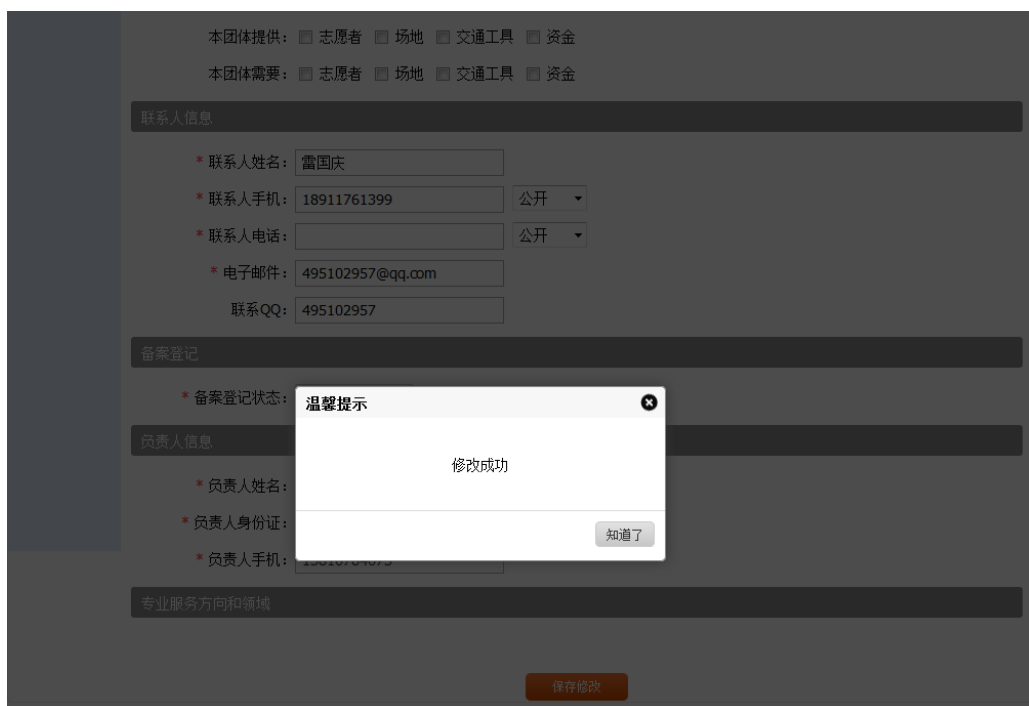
本团体提供： 志愿者 场地 交通工具 资金

本团体需要： 志愿者 场地 交通工具 资金

联系人信息

* 联系人姓名： 雷国庆

* 联系人手机： 18911761399 公开

* 联系人电话： 公开

* 电子邮件： 495102957@qq.com

联系QQ： 495102957

备案登记

* 备案登记状态：

温馨提示

修改成功

知道了

负责人信息

* 负责人姓名：

* 负责人身份证：

* 负责人手机： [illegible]

专业服务方向和领域

保存修改